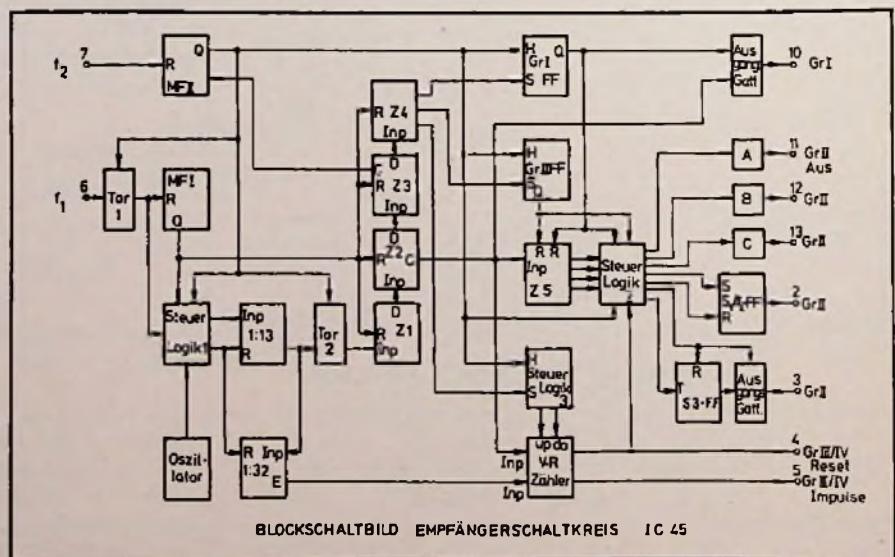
$f_2$ 7 R Q MFⅡ

H GrI Q S FF

Aus gang Gatt 10 GrI

R Z4 Inp

D R Z3 Inp

H GrIII FF S D

A 11 GrII Aus

B 12 GrII

C 13 GrII

$f_1$ 6 Tor 1

MFI R Q

D R Z2 C Inp

R R Inp Z5

Steuer Logik

S S2 FF R

2 GrII

Steuer Logik1

Inp 1:13 R

Tor 2

D Z1 R Inp

H Steuer Logik S 3

R T S3-FF

Aus gang Gatt

3 GrII

Oszil-lator

R Inp 1:32 E

up do V-R Zähler Inp Inp

4 GrIII/IV Reset

5 GrIII/IV Impulse

BLOCKSCHALTBILD EMPFÄNGERSCHALTKREIS IC 45